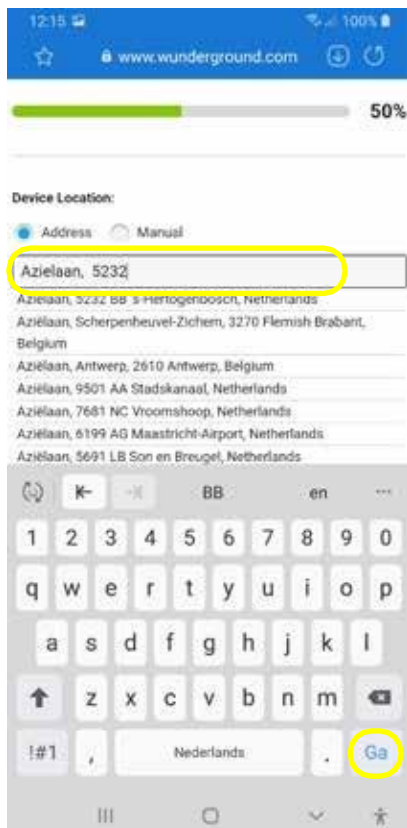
12:15
100%
www.wunderground.com

50%

Device Location:

Address Manual

Azielaan, 5232

Azielaan, 5232 BB 's-Hertogenbosch, Netherlands
Aziëlaan, Scherpenheuvel-Zichem, 3270 Flemish Brabant, Belgium
Aziëlaan, Antwerp, 2610 Antwerp, Belgium
Aziëlaan, 9501 AA Stadskanaal, Netherlands
Aziëlaan, 7681 NC Vroomshoop, Netherlands
Aziëlaan, 6199 AG Maastricht-Airport, Netherlands
Aziëlaan, 5691 LB Son en Breugel, Netherlands

BB en ···

1 2 3 4 5 6 7 8 9 0
q w e r t y u i o p
a s d f g h j k l
z x c v b n m
!#1 , Nederlands . Ga